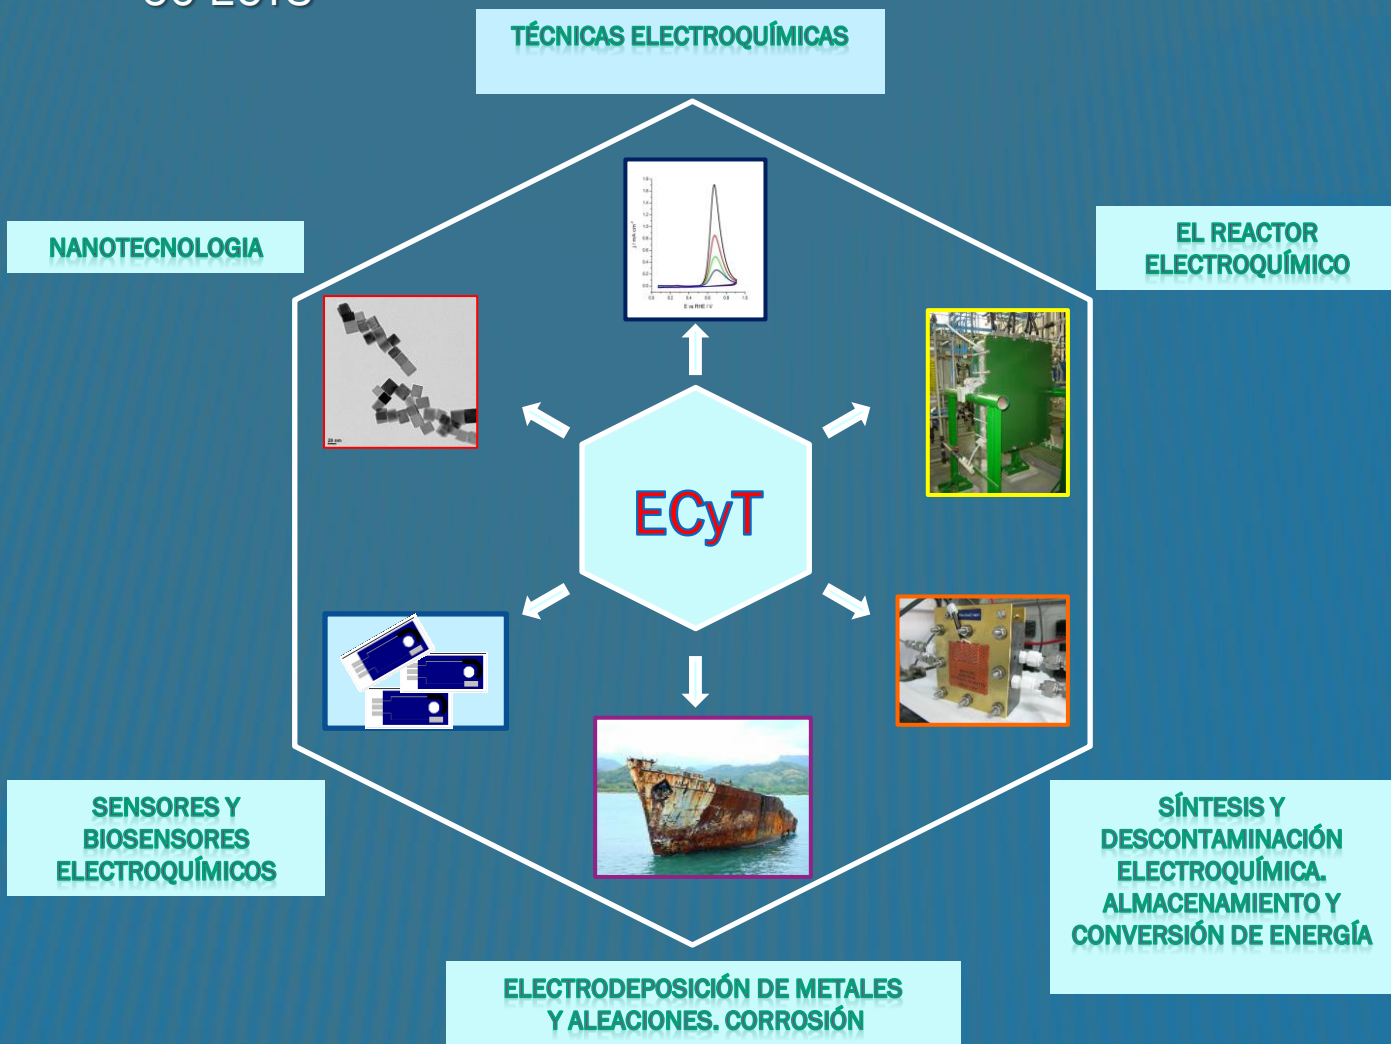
TÉCNICAS ELECTROQUÍMICAS

NANOTECNOLOGIA

EL REACTOR ELECTROQUÍMICO

ECyT

SENSORES Y BIOSENSORES ELECTROQUÍMICOS

SÍNTESIS Y DESCONTAMINACIÓN ELECTROQUÍMICA. ALMACENAMIENTO Y CONVERSIÓN DE ENERGÍA

ELECTRODEPOSICIÓN DE METALES Y ALEACIONES. CORROSIÓN